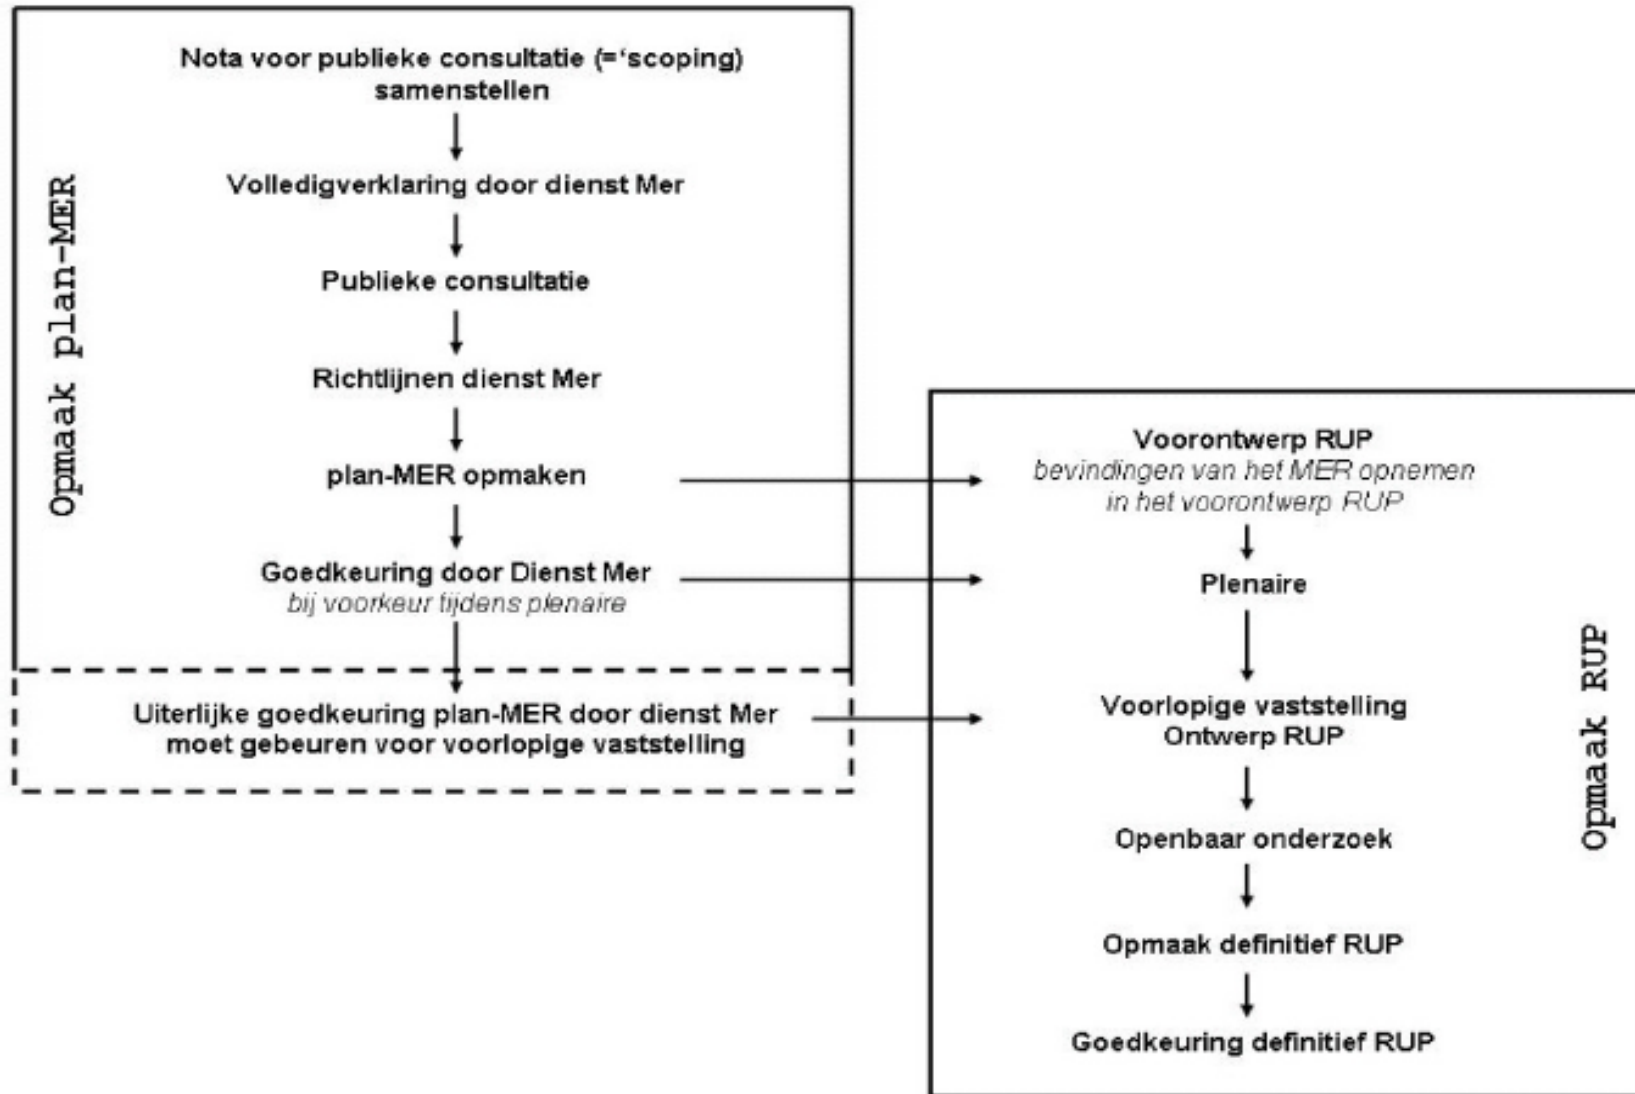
Opmaak plan-MER

Nota voor publieke consultatie (='scoping) samenstellen

Volledigverklaring door dienst Mer

Publieke consultatie

Richtlijnen dienst Mer

plan-MER opmaken

Goedkeuring door Dienst Mer
bij voorkeur tijdens plenaire

Uiterlijke goedkeuring plan-MER door dienst Mer moet gebeuren voor voorlopige vaststelling

Opmaak RUP

Voorontwerp RUP
bevindingen van het MER opnemen in het voorontwerp RUP

Plenaire

Voorlopige vaststelling Ontwerp RUP

Openbaar onderzoek

Opmaak definitief RUP

Goedkeuring definitief RUP